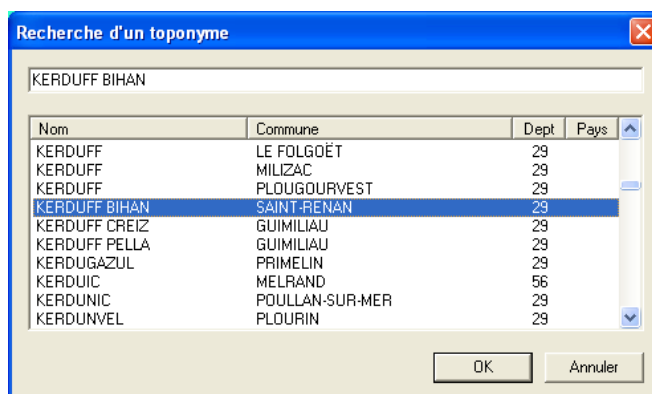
Recherche d'un toponyme

KERDUFF BIHAN

| Nom | Commune | Dept | Pays |
|---|---|---|---|
| KERDUFF | LE FOLGOËT | 29 | |
| KERDUFF | MILIZAC | 29 | |
| KERDUFF | PLOUGOURVEST | 29 | |
| KERDUFF BIHAN | SAINT-RENAN | 29 | |
| KERDUFF CREIZ | GUIMILIAU | 29 | |
| KERDUFF PELLA | GUIMILIAU | 29 | |
| KERDUGAZUL | PRIMELIN | 29 | |
| KERDUIC | MELRAND | 56 | |
| KERDUNIC | POULLAN-SUR-MER | 29 | |
| KERDUNVEL | PLOURIN | 29 | |

OK

Annuler